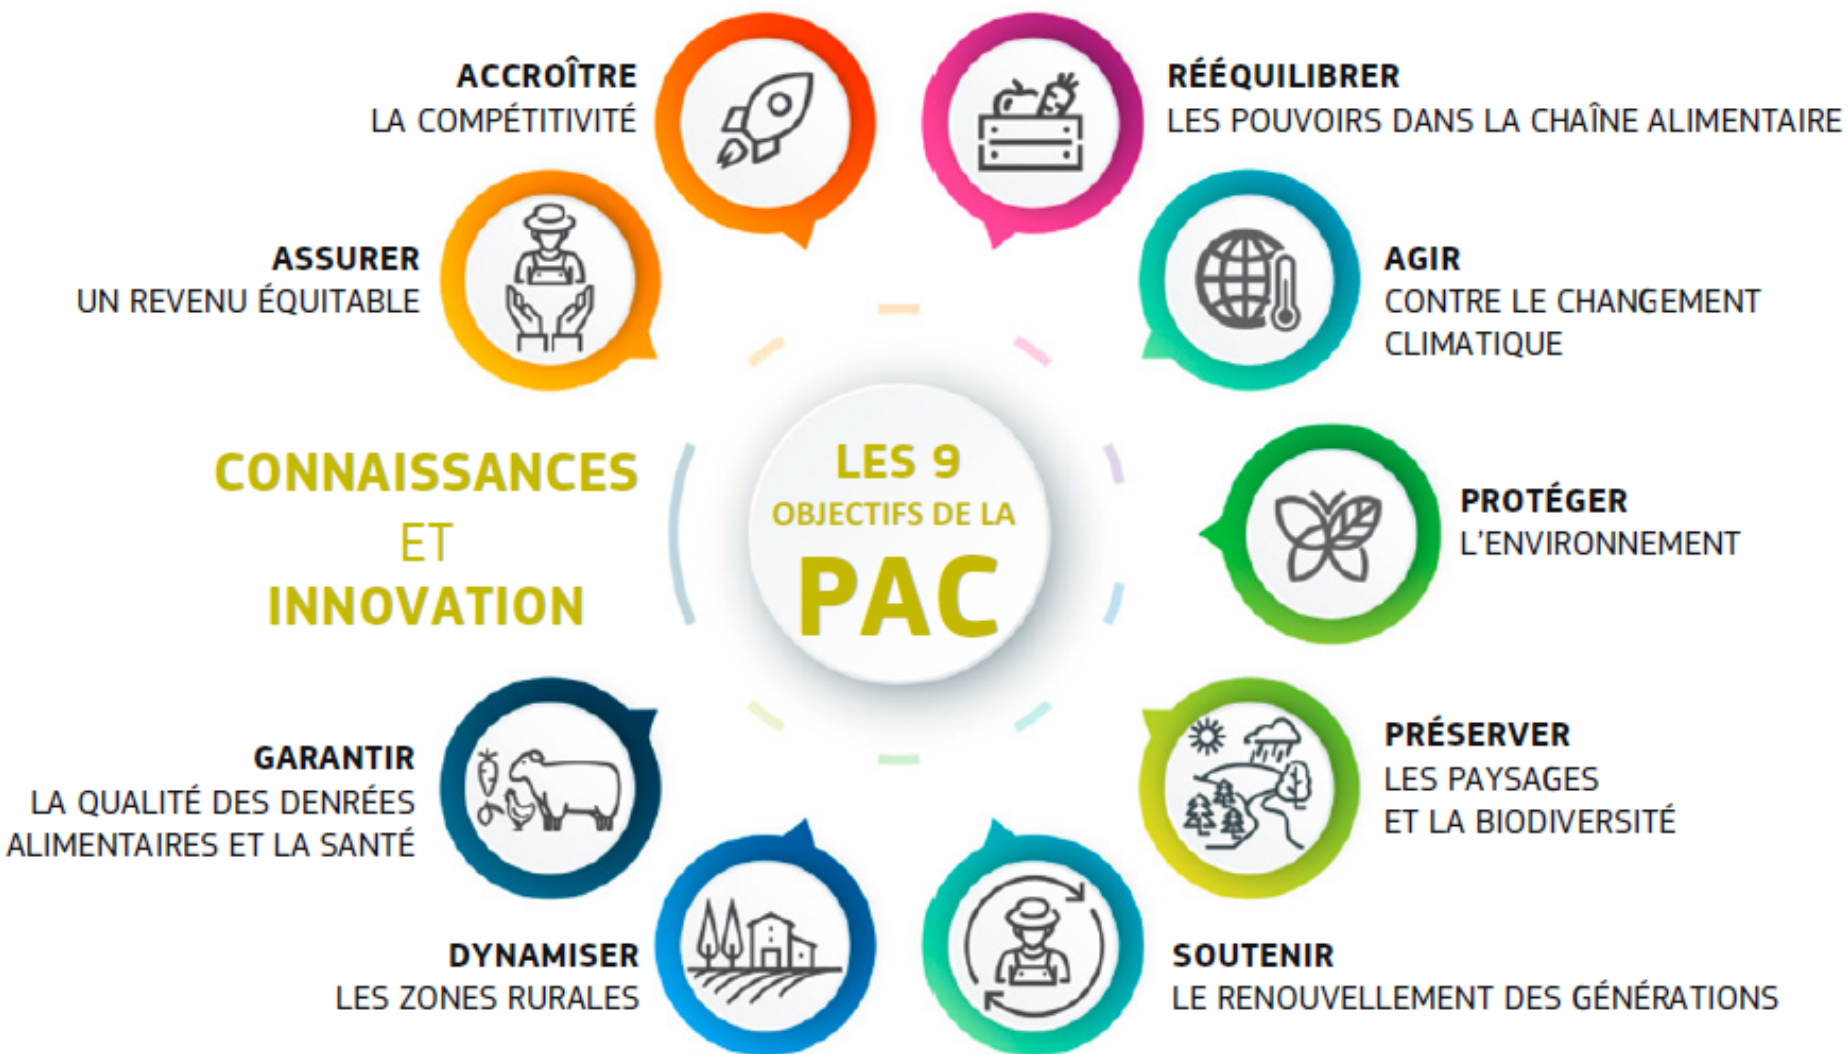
ACCROÎTRE
LA COMPÉTITIVITÉ

RÉÉQUILIBRER
LES POUVOIRS DANS LA CHAÎNE ALIMENTAIRE

ASSURER
UN REVENU ÉQUITABLE

AGIR
CONTRE LE CHANGEMENT CLIMATIQUE

CONNAISSANCES
ET
INNOVATION

LES 9
OBJECTIFS DE LA
PAC

PROTÉGER
L'ENVIRONNEMENT

GARANTIR
LA QUALITÉ DES DENRÉES ALIMENTAIRES ET LA SANTÉ

PRÉSERVER
LES PAYSAGES
ET LA BIODIVERSITÉ

DYNAMISER
LES ZONES RURALES

SOUTENIR
LE RENOUVELLEMENT DES GÉNÉRATIONS